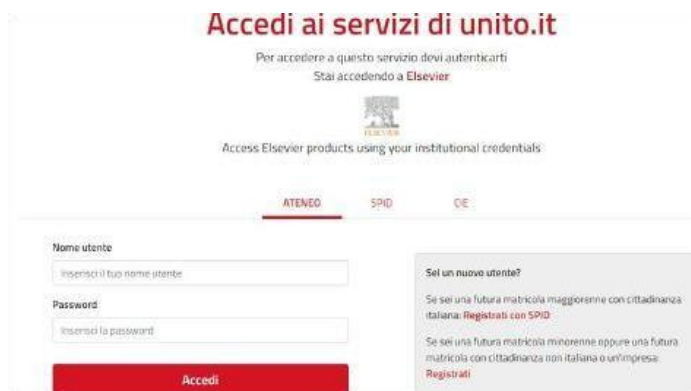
Accedi ai servizi di unito.it

Per accedere a questo servizio devi autenticarti
Stai accedendo a Elsevier

ELSEVIER

Access Elsevier products using your institutional credentials

ATENEO SPID CIE

Nome utente

Inserisci il tuo nome utente

Password

Inserisci la password

Accedi

Sei un nuovo utente?

Se sei una futura matricola maggiorenne con cittadinanza italiana: Registrati con SPID

Se sei una futura matricola minorenne oppure una futura matricola con cittadinanza non italiana o un'impresa: Registrati